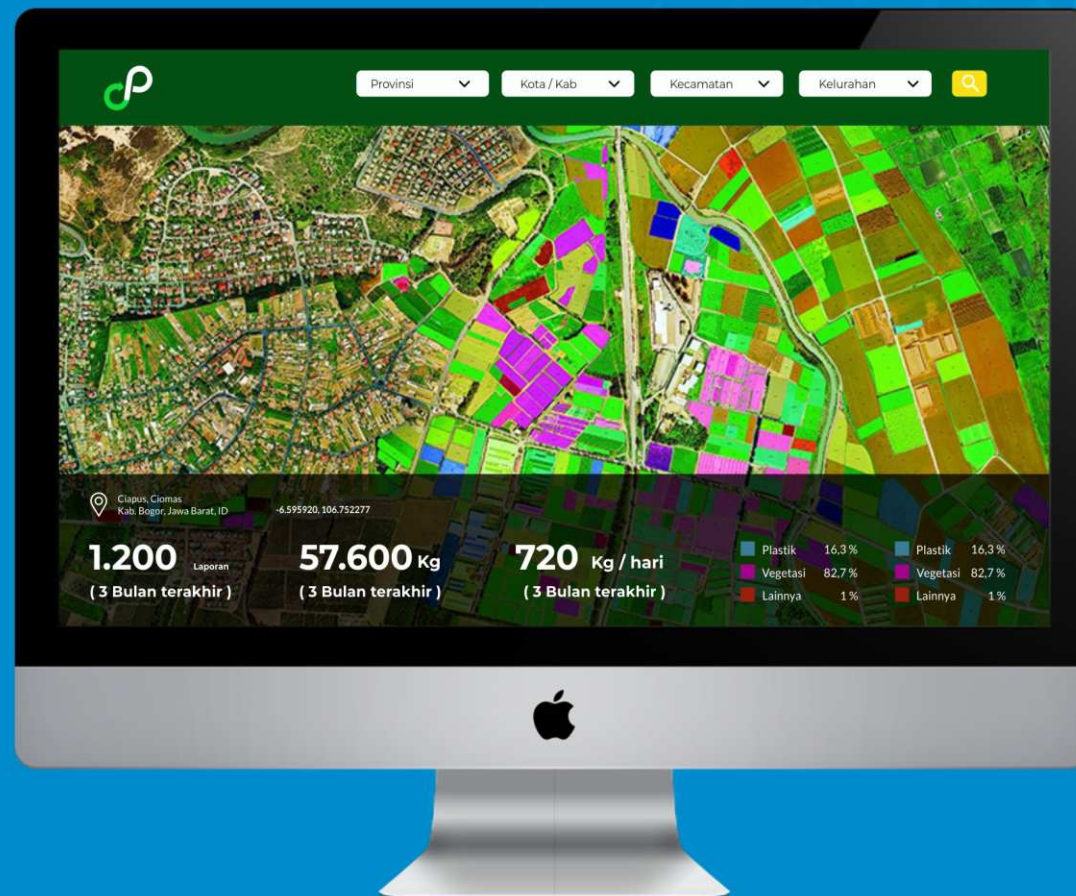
Provinsi Kota / Kab Kecamatan Kelurahan

Ciapus, Ciomas
Kab. Bogor, Jawa Barat, ID

-6.595920, 106.752277

1.200 Laporan
( 3 Bulan terakhir )

57.600 Kg
( 3 Bulan terakhir )

720 Kg / hari
( 3 Bulan terakhir )

| | |
|---|---|
| Plastik | 16,3 % |
| Vegetasi | 82,7 % |
| Lainnya | 1 % |

| | |
|---|---|
| Plastik | 16,3 % |
| Vegetasi | 82,7 % |
| Lainnya | 1 % |